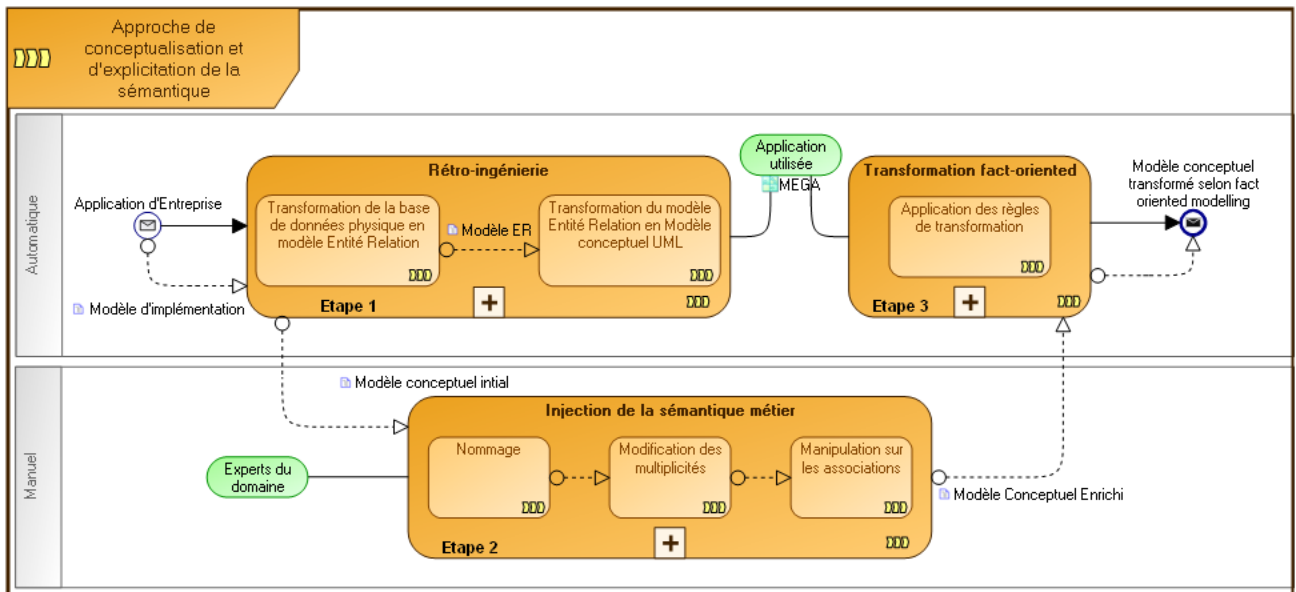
Approche de conceptualisation et d'explicitation de la sémantique

Automatique

Application d'Entreprise

Modèle d'implémentation

Rétro-ingénierie

Transformation de la base de données physique en modèle Entité Relation

Modèle ER

Transformation du modèle Entité Relation en Modèle conceptuel UML

Etape 1

Application utilisée

MEGA

Transformation fact-oriented

Application des règles de transformation

Etape 3

Modèle conceptuel transformé selon fact oriented modelling

Manuel

Modèle conceptuel intial

Injection de la sémantique métier

Experts du domaine

Nommage

Modification des multiplicités

Manipulation sur les associations

Etape 2

Modèle Conceptuel Enrichi